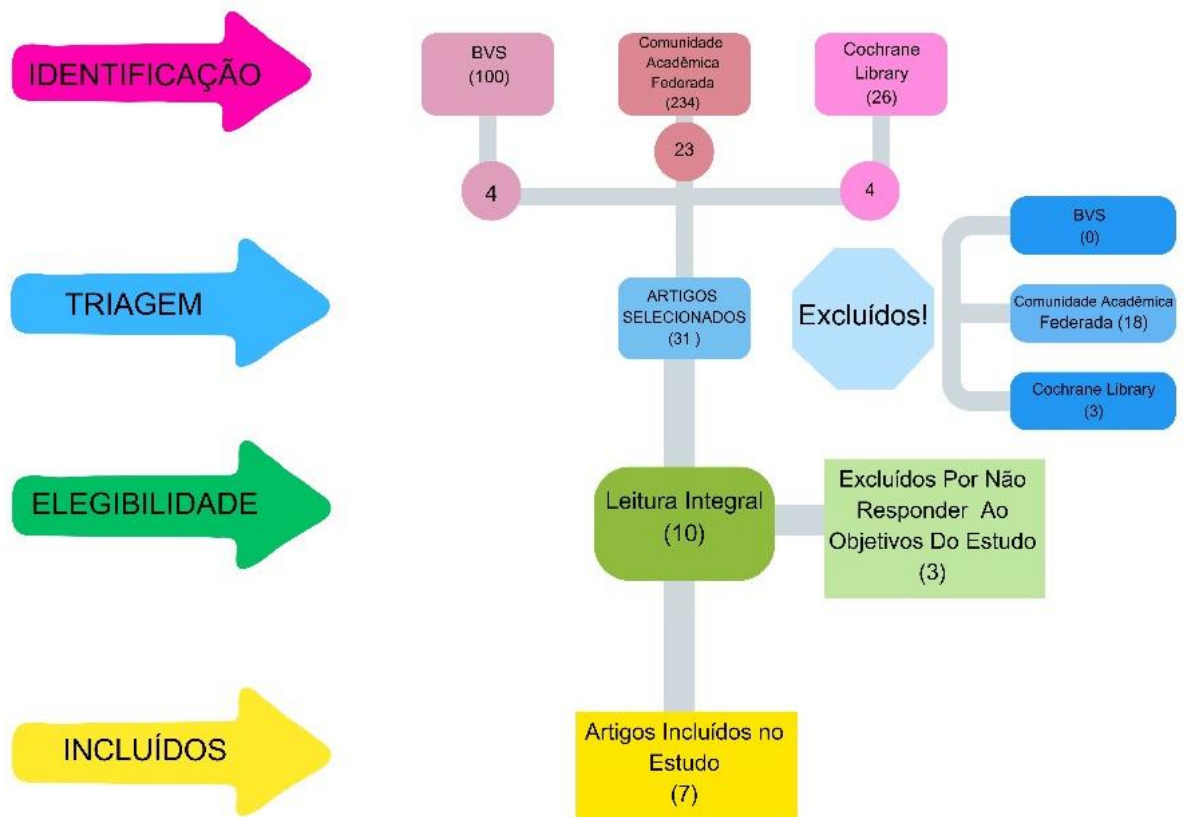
IDENTIFICAÇÃO

BVS
(100)

Comunidade Acadêmica Federada
(234)

Cochrane Library
(26)

23

4

4

TRIAGEM

ARTIGOS SELECIONADOS
(31 )

Excluídos!

BVS
(0)

Comunidade Acadêmica Federada (18)

Cochrane Library
(3)

ELEGIBILIDADE

Leitura Integral
(10)

Excluídos Por Não Responder Ao Objetivos Do Estudo
(3)

INCLUÍDOS

Artigos Incluídos no Estudo
(7)